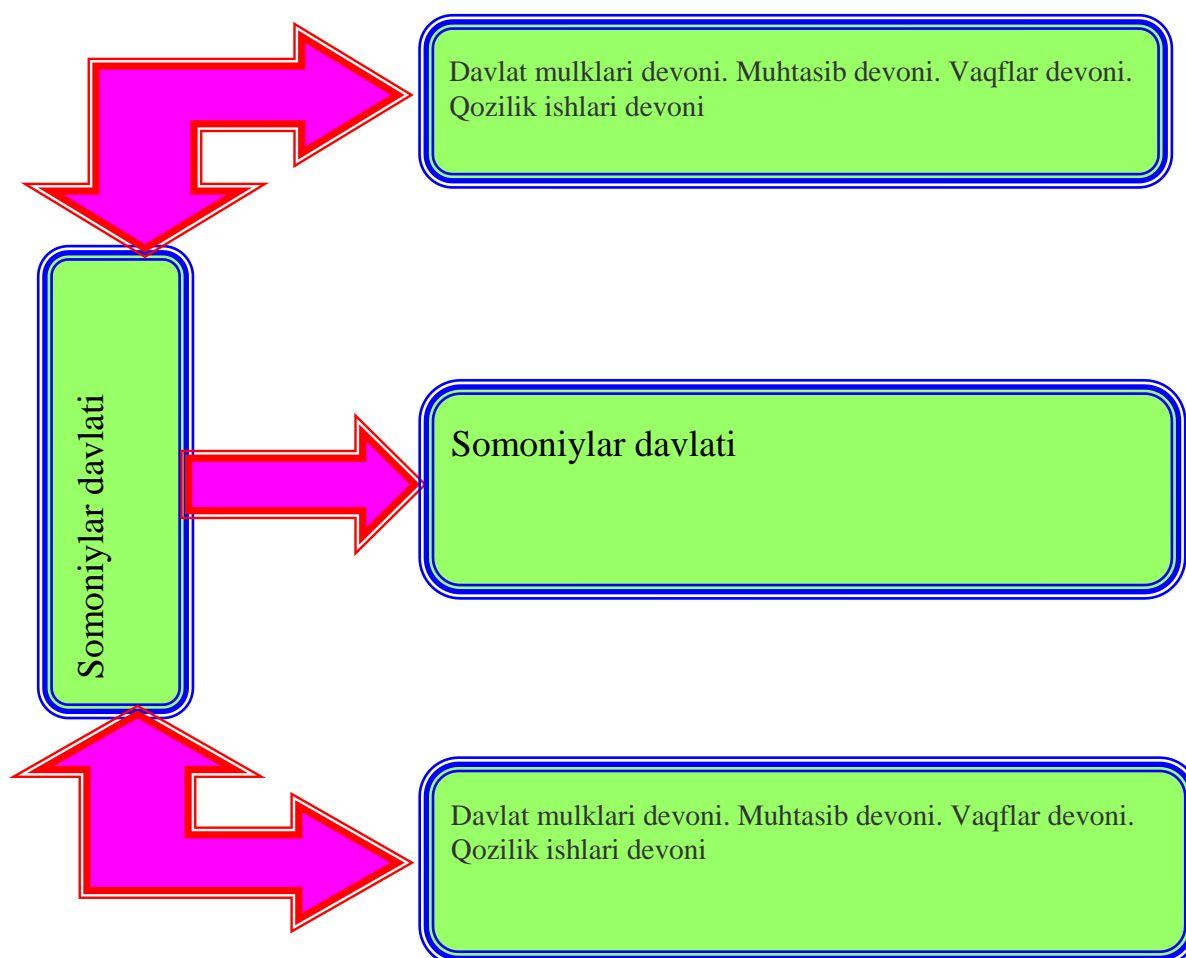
Davlat mulklari devoni. Muhtasib devoni. Vaqflar devoni. Qozilik ishlari devoni

Somoniylar davlati

Somoniylar davlati

Davlat mulklari devoni. Muhtasib devoni. Vaqflar devoni. Qozilik ishlari devoni